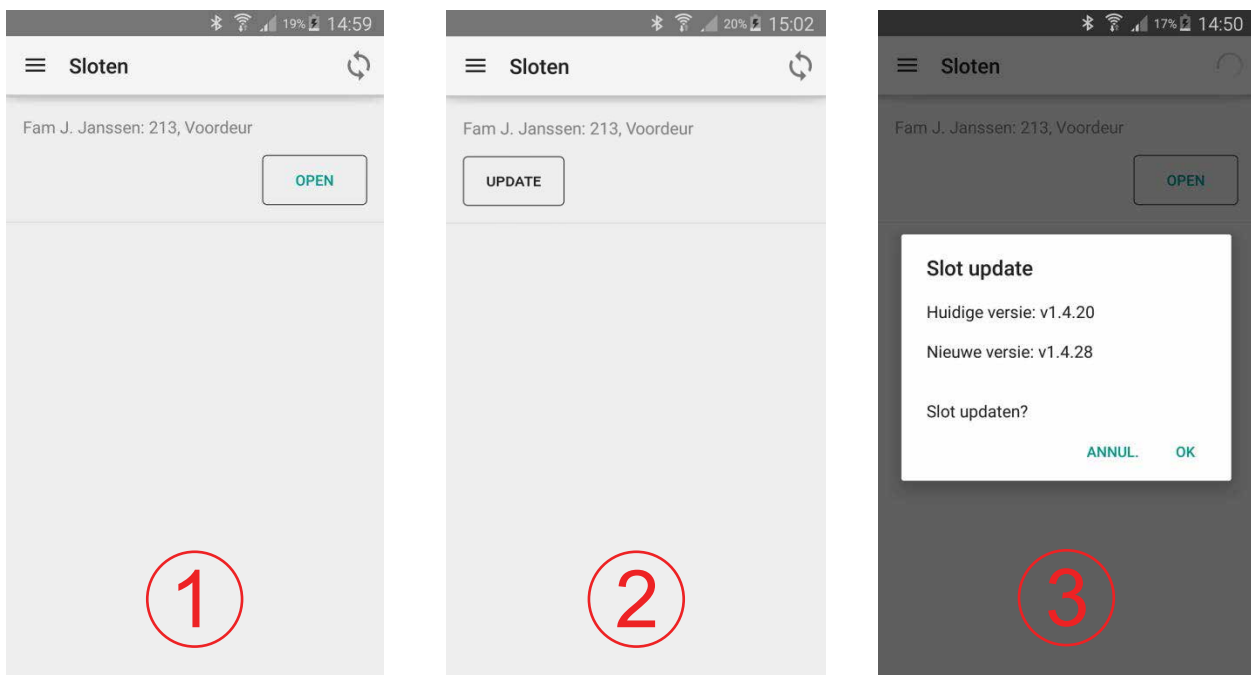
19% 14:59

Sloten

Fam J. Janssen: 213, Voordeur

OPEN

1

20% 15:02

Sloten

Fam J. Janssen: 213, Voordeur

UPDATE

2

17% 14:50

Sloten

Fam J. Janssen: 213, Voordeur

OPEN

Slot update

Huidige versie: v1.4.20

Nieuwe versie: v1.4.28

Slot updaten?

ANNUL. OK

3